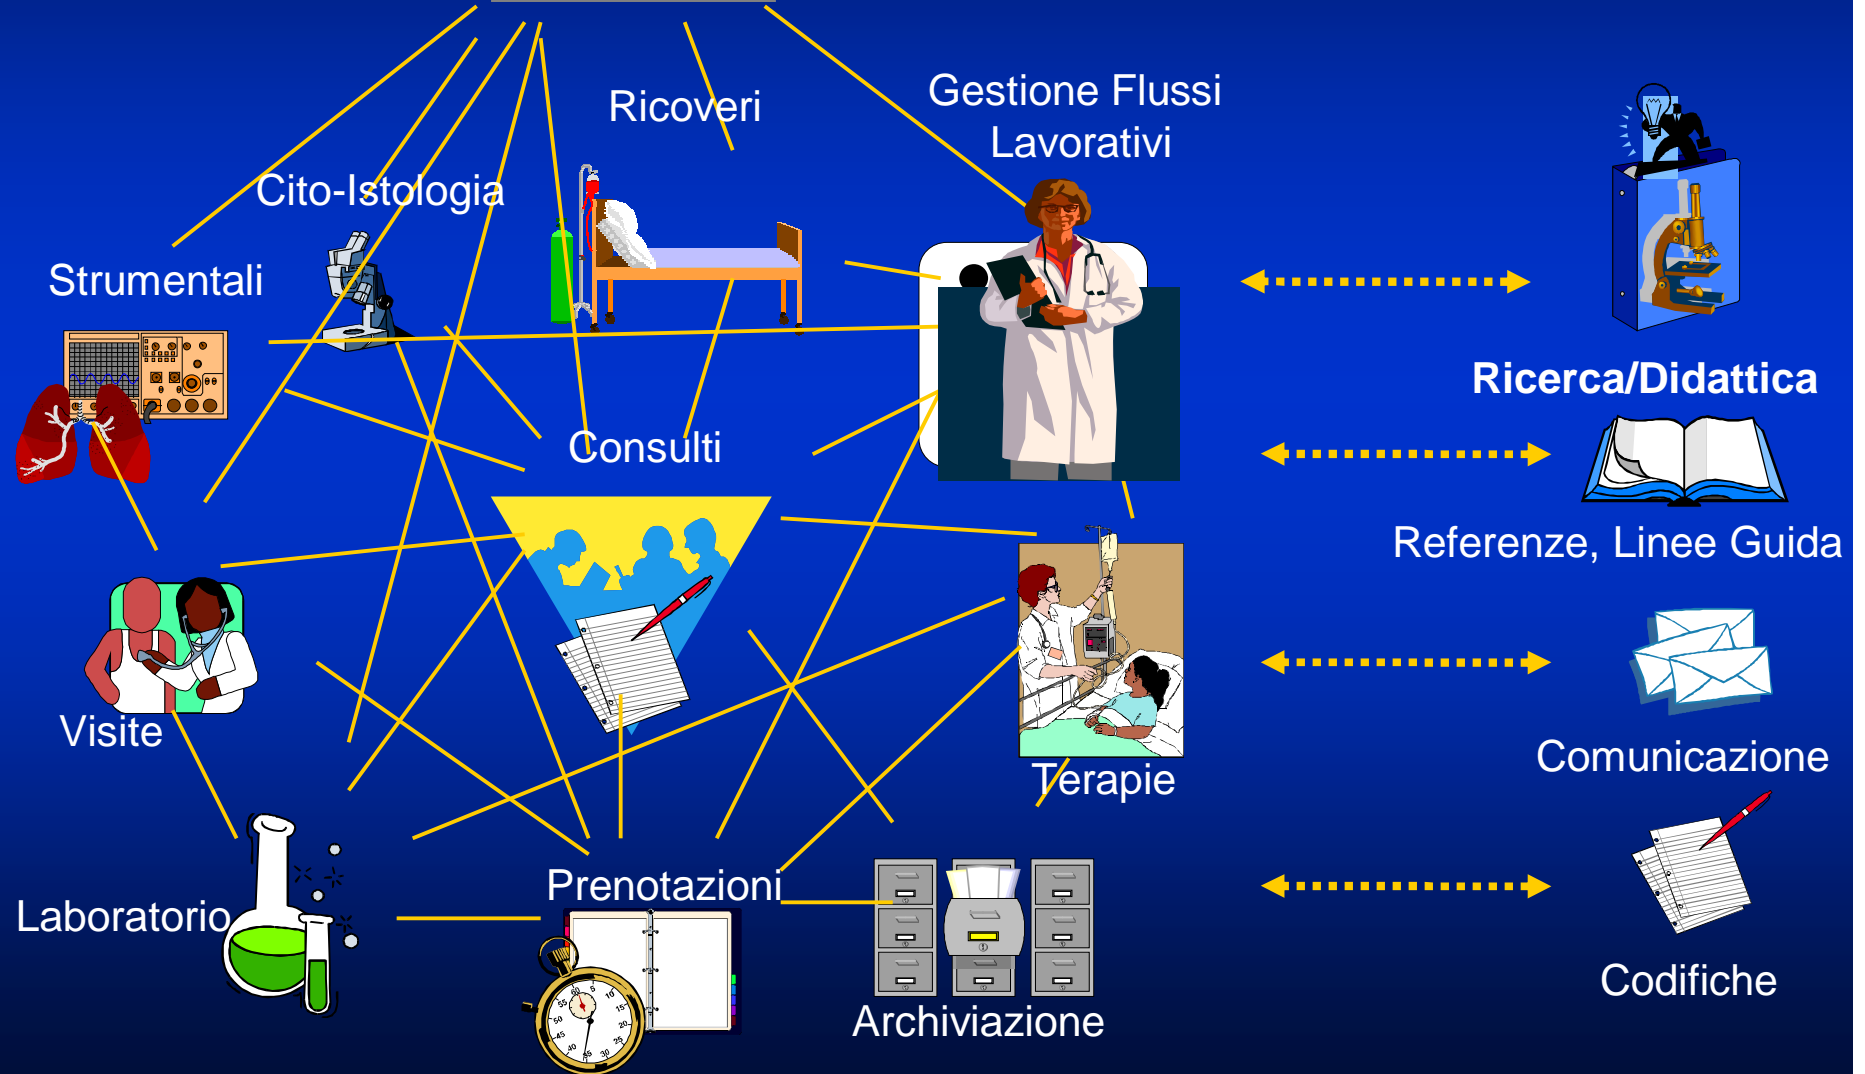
Ricoveri

Gestione Flussi Lavorativi

Cito-Istologia

Strumentali

Ricerca/Didattica

Consulti

Referenze, Linee Guida

Visite

Comunicazione

Terapie

Laboratorio

Prenotazioni

Archiviazione

Codifiche